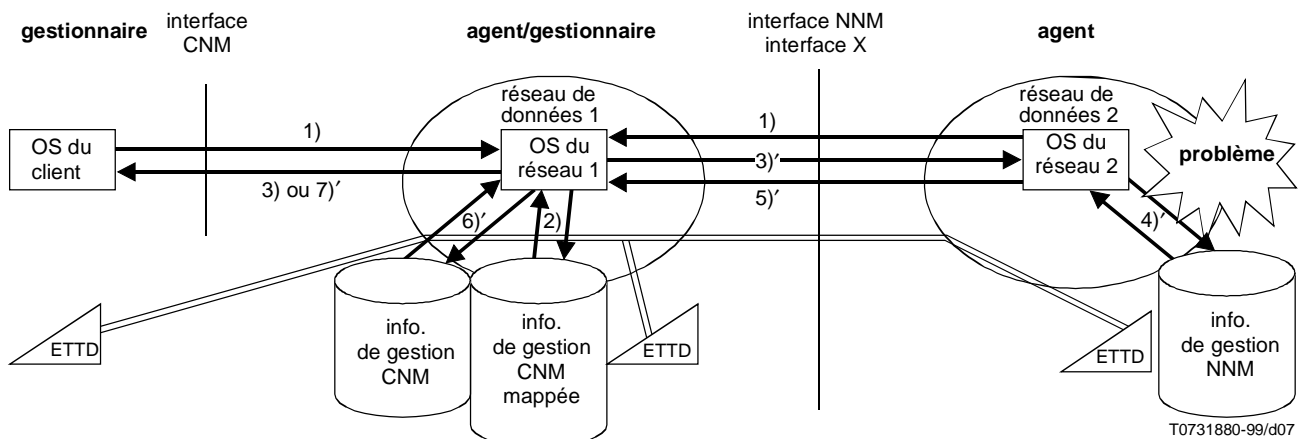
gestionnaire

interface CNM

agent/gestionnaire

interface NNM
interface X

agent

OS du client

1)

3) ou 7)′

réseau de données 1

OS du réseau 1

1)

3)′

5)′

réseau de données 2

OS du réseau 2

problème

6)′

2)

4)′

ETTD

info. de gestion CNM

info. de gestion CNM mappée

ETTD

ETTD

info. de gestion NNM

T0731880-99/d07